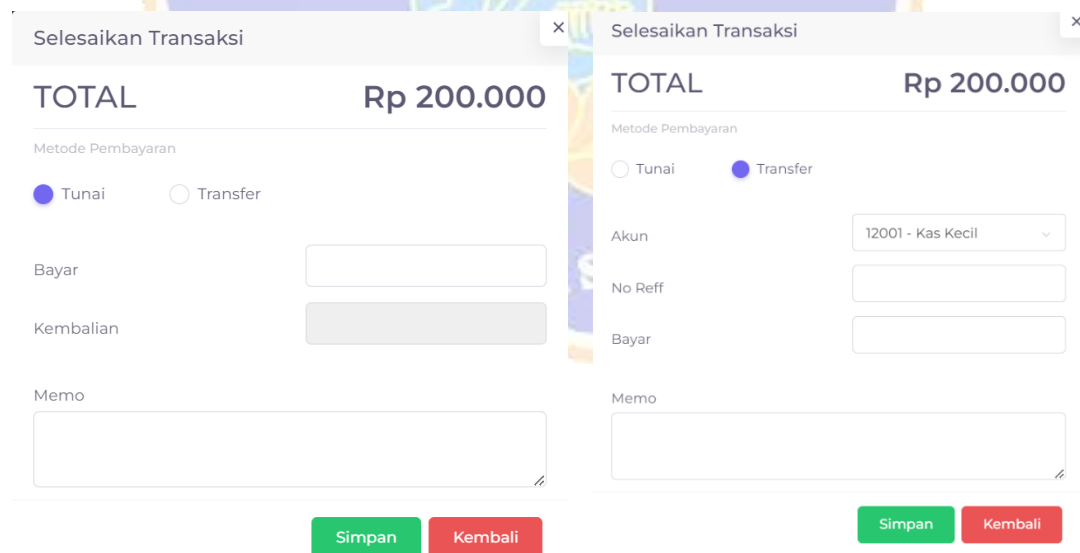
Selesaikan Transaksi
×

TOTAL Rp 200.000

Metode Pembayaran

Tunai Transfer

Bayar

Kembalian

Memo

Simpan Kembali

Selesaikan Transaksi
×

TOTAL Rp 200.000

Metode Pembayaran

Tunai Transfer

Akun 12001 - Kas Kecil

No Reff

Bayar

Memo

Simpan Kembali